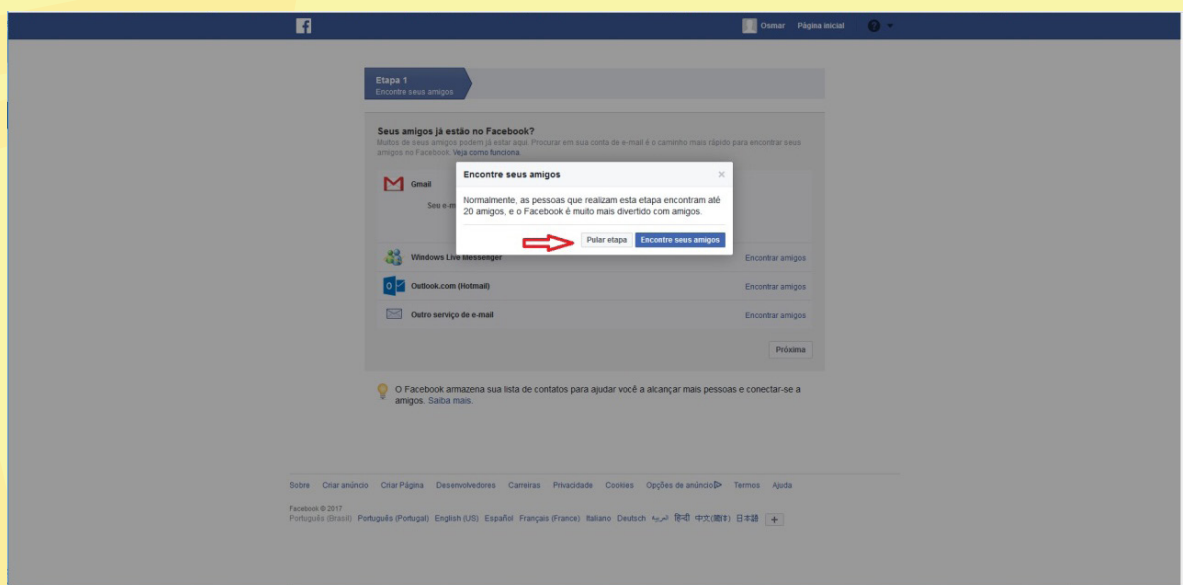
Osmar Página inicial

Etapa 1
Encontre seus amigos

Seus amigos já estão no Facebook?
Muitos de seus amigos podem já estar aqui. Procurar em sua conta de e-mail é o caminho mais rápido para encontrar seus amigos no Facebook. Veja como funciona.

Gmail

Seu e-m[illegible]

Encontre seus amigos ×

Normalmente, as pessoas que realizam esta etapa encontram até 20 amigos, e o Facebook é muito mais divertido com amigos.

Pular etapa Encontre seus amigos

Windows Live Messenger Encontrar amigos

Outlook.com (Hotmail) Encontrar amigos

Outro serviço de e-mail Encontrar amigos

Próxima

O Facebook armazena sua lista de contatos para ajudar você a alcançar mais pessoas e conectar-se a amigos. Saiba mais.

Sobre Criar anúncio Criar Página Desenvolvedores Carreiras Privacidade Cookies Opções de anúncio Termos Ajuda

Facebook © 2017
Português (Brasil) Português (Portugal) English (US) Español Français (France) Italiano Deutsch العربية हिन्दी 中文(简体) 日本語 +